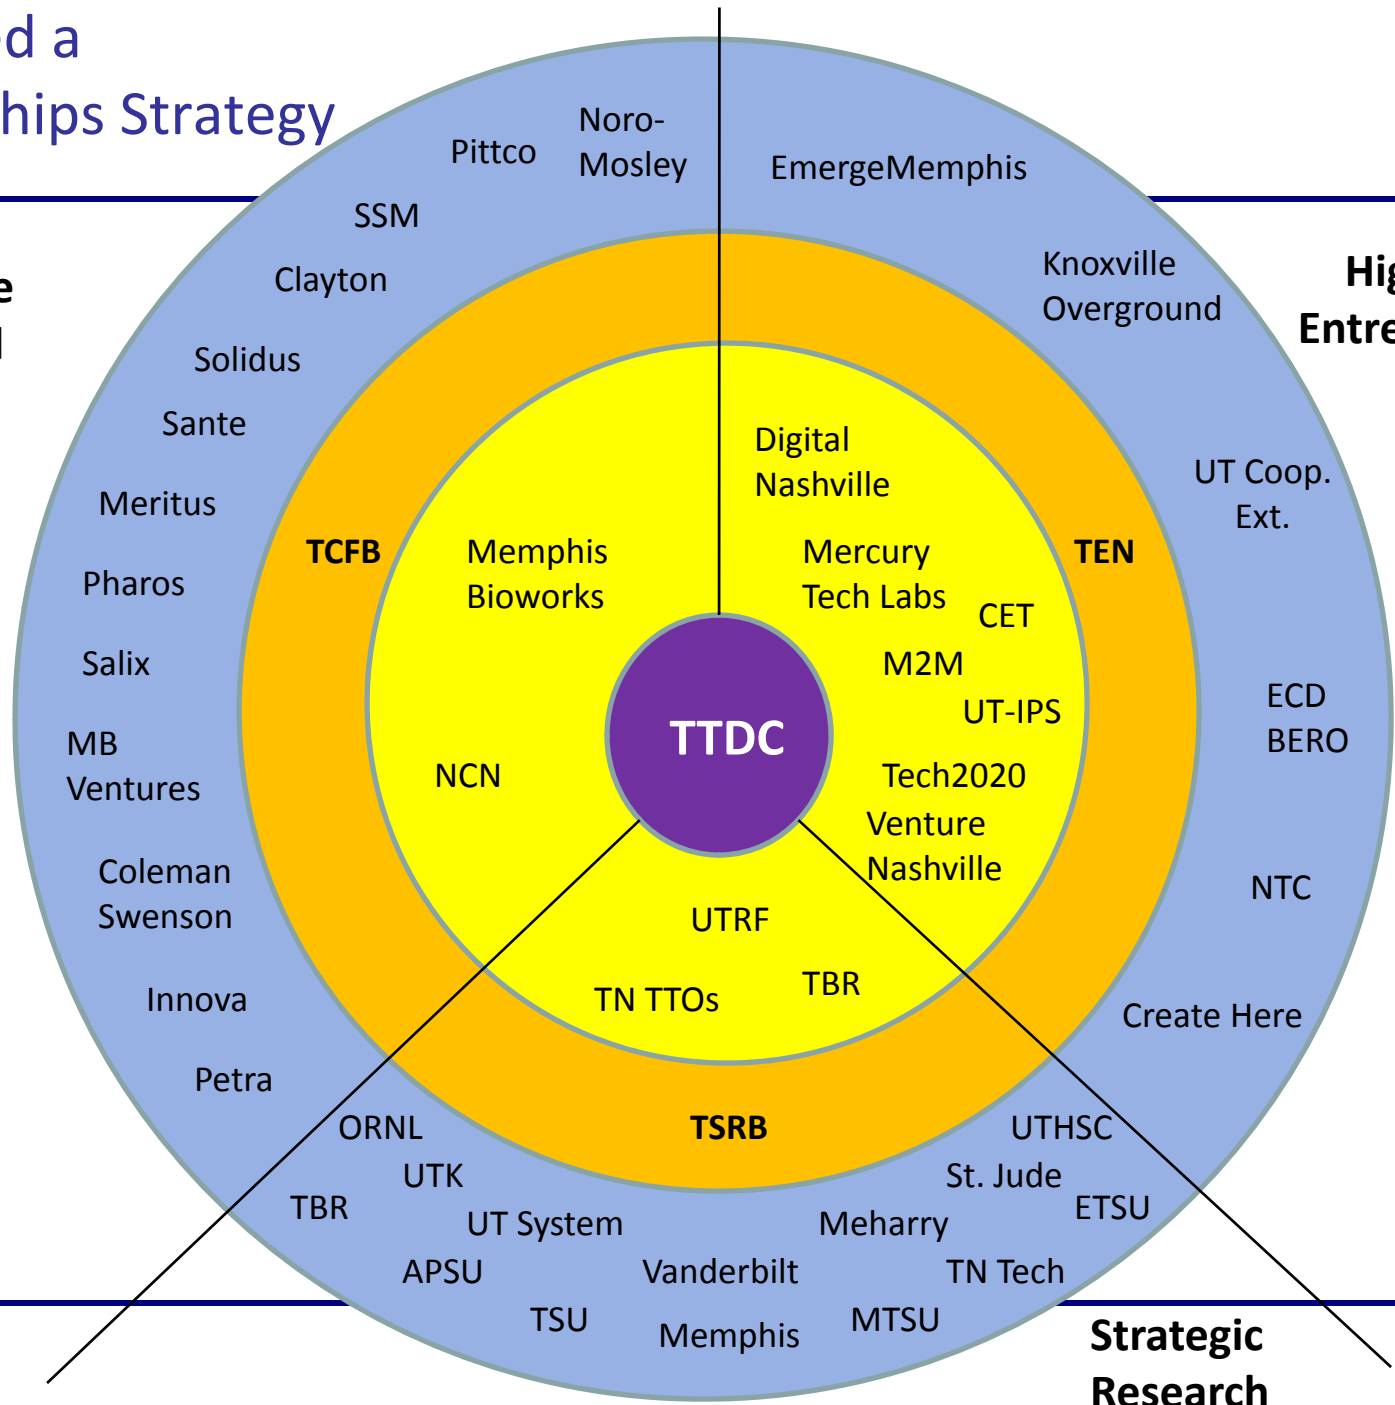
d a
hips Strategy

e
l

Hig
Entre

Pittco
Noro-Mosley
EmergeMemphis
SSM
Clayton
Knoxville Overground
Solidus
Sante
Meritus
Pharos
Salix
MB Ventures
Coleman Swenson
Innova
Petra
UT Coop. Ext.
ECD
BERO
NTC
Create Here

TCFB
TEN
TSRB

Digital Nashville
Memphis Bioworks
Mercury Tech Labs
CET
M2M
UT-IPS
Tech2020
Venture Nashville
NCN
UTRF
TN TTOs
TBR

TTDC

ORNL
UTK
TBR
UT System
APSU
TSU
Vanderbilt
Memphis
Meharry
MTSU
TN Tech
St. Jude
UTHSC
ETSU

Strategic
Research